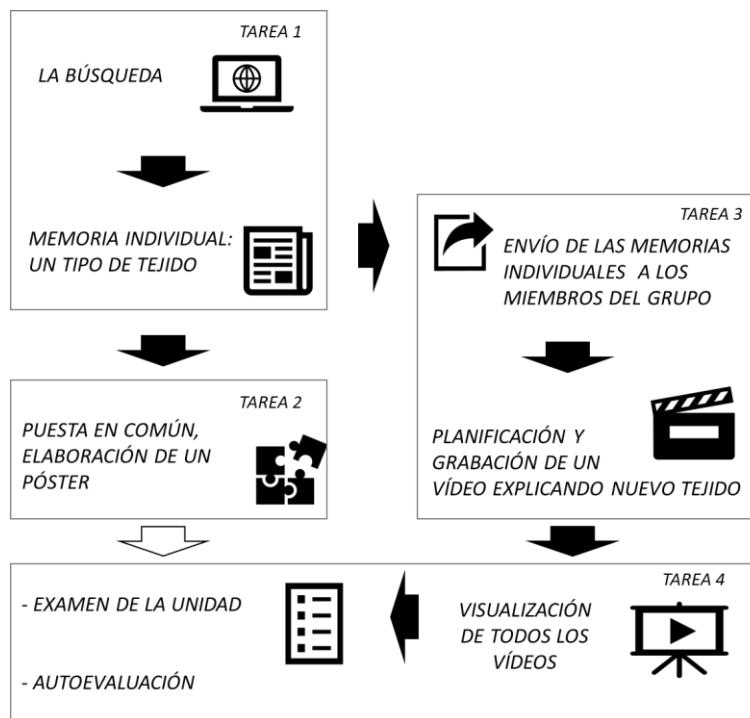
TAREA 1

LA BÚSQUEDA

MEMORIA INDIVIDUAL: UN TIPO DE TEJIDO

TAREA 3

ENVÍO DE LAS MEMORIAS INDIVIDUALES A LOS MIEMBROS DEL GRUPO

PLANIFICACIÓN Y GRABACIÓN DE UN VÍDEO EXPLICANDO NUEVO TEJIDO

TAREA 2

PUESTA EN COMÚN, ELABORACIÓN DE UN PÓSTER

TAREA 4

- EXAMEN DE LA UNIDAD

- AUTOEVALUACIÓN

VISUALIZACIÓN DE TODOS LOS VÍDEOS